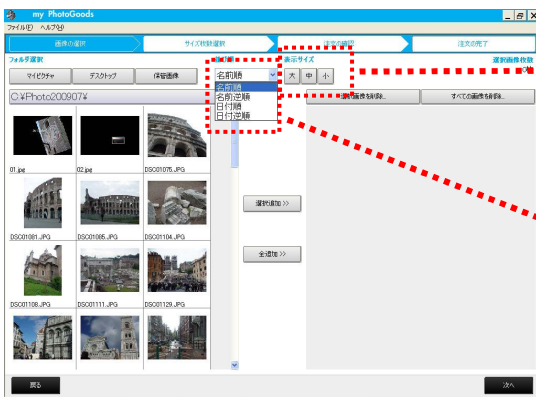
my PhotoGoods
ファイル(F) ヘルプ(H)
画像の選択
サイズ枚数選択
注文の確認
注文の完了
フォルダ選択
マイピクチャ
デスクトップ
保管画像
表示サイズ
大
中
小
選択画像枚数
C:¥Photo200907¥
名前順
名前順
名前逆順
日付順
日付逆順
選択画像を削除...
すべての画像を削除...
01.jpg
02.jpg
DSC01075.JPG
DSC01081.JPG
DSC01085.JPG
DSC01104.JPG
DSC01108.JPG
DSC01111.JPG
DSC01129.JPG
選択追加 >>
全追加 >>
戻る
次へ